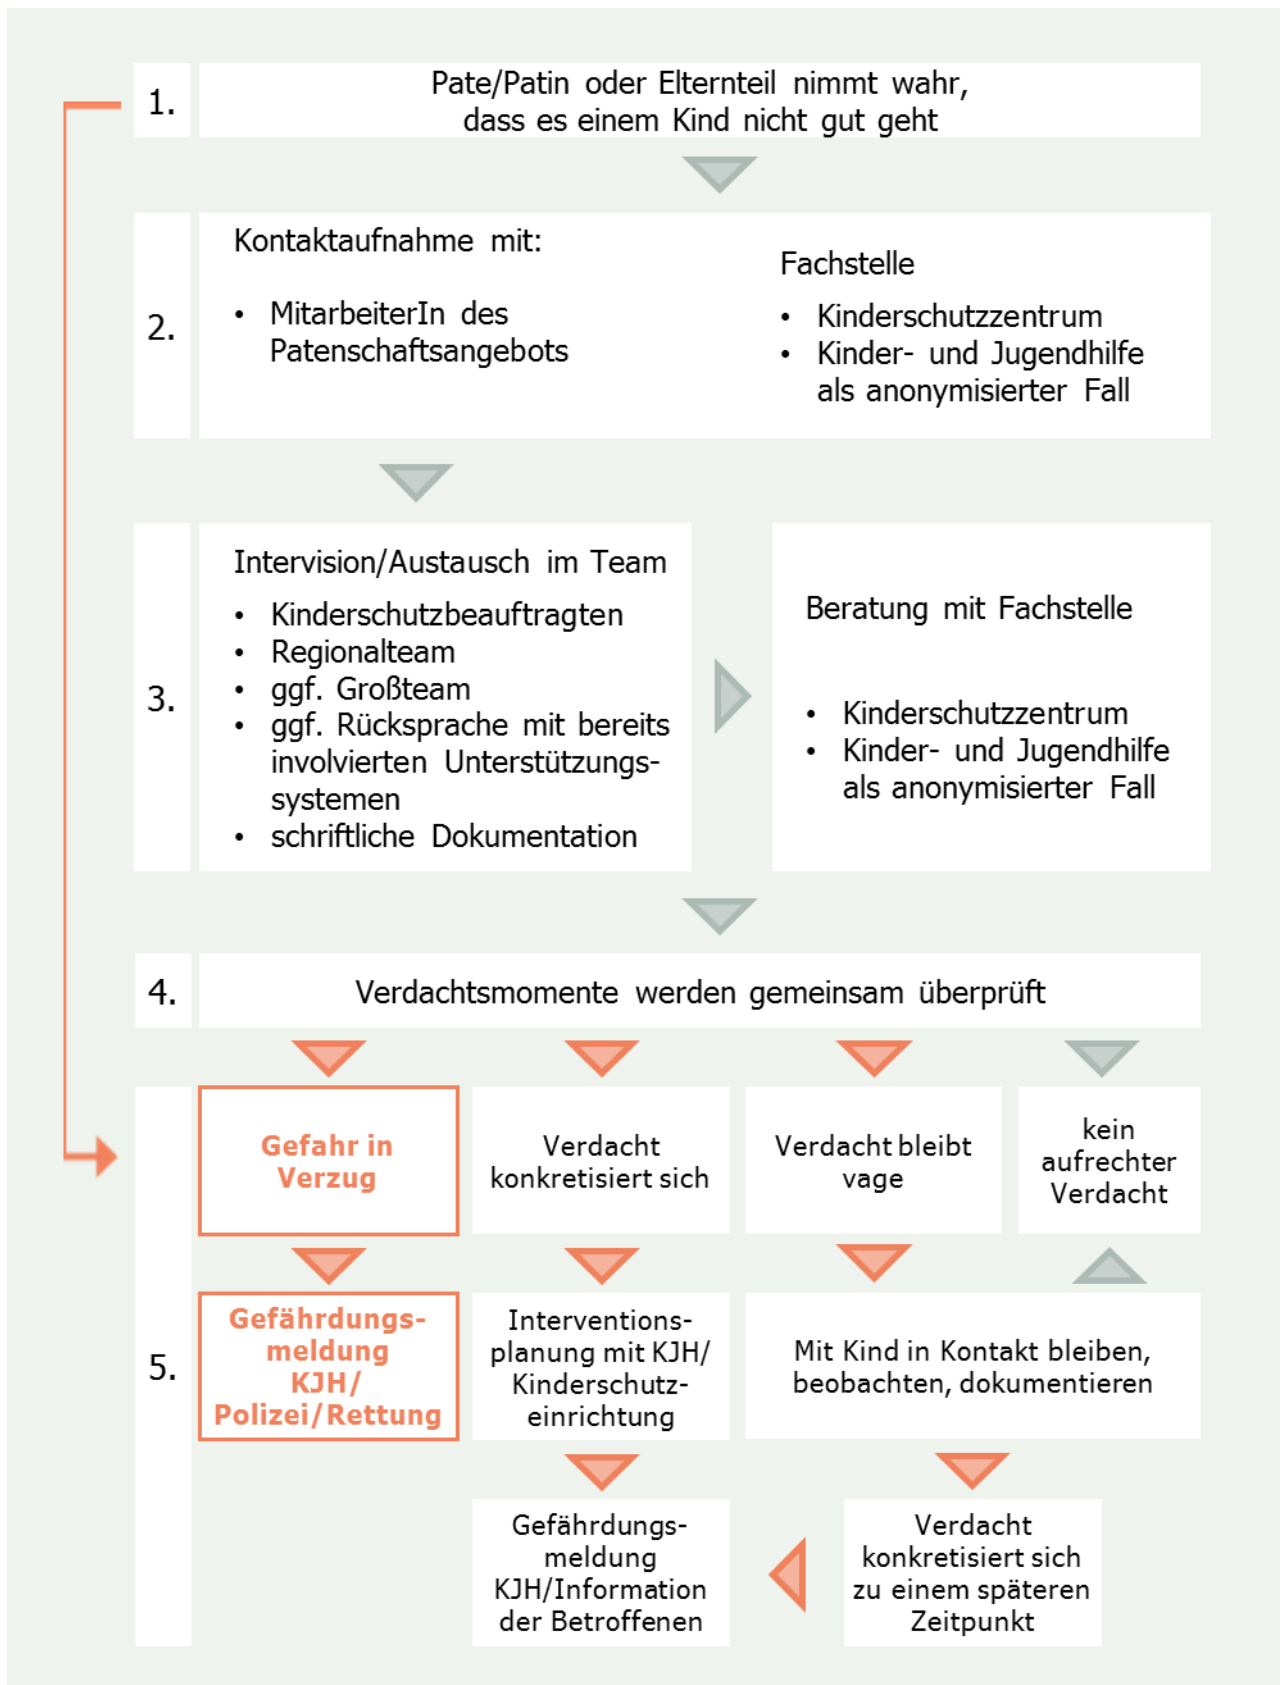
1.

Pate/Patin oder Elternteil nimmt wahr, dass es einem Kind nicht gut geht

2.

Kontaktaufnahme mit:

- MitarbeiterIn des Patenschaftsangebots

Fachstelle

- Kinderschutzzentrum
- Kinder- und Jugendhilfe als anonymisierter Fall

3.

Intervision/Austausch im Team

- Kinderschutzbeauftragten
- Regionalteam
- ggf. Großteam
- ggf. Rücksprache mit bereits involvierten Unterstützungssystemen
- schriftliche Dokumentation

Beratung mit Fachstelle

- Kinderschutzzentrum
- Kinder- und Jugendhilfe als anonymisierter Fall

4.

Verdachtsmomente werden gemeinsam überprüft

5.

Gefahr in Verzug

Verdacht konkretisiert sich

Verdacht bleibt vage

kein aufrechter Verdacht

Gefährdungsmeldung KJH/ Polizei/Rettung

Interventionsplanung mit KJH/ Kinderschutzeinrichtung

Mit Kind in Kontakt bleiben, beobachten, dokumentieren

Gefährdungsmeldung KJH/Information der Betroffenen

Verdacht konkretisiert sich zu einem späteren Zeitpunkt